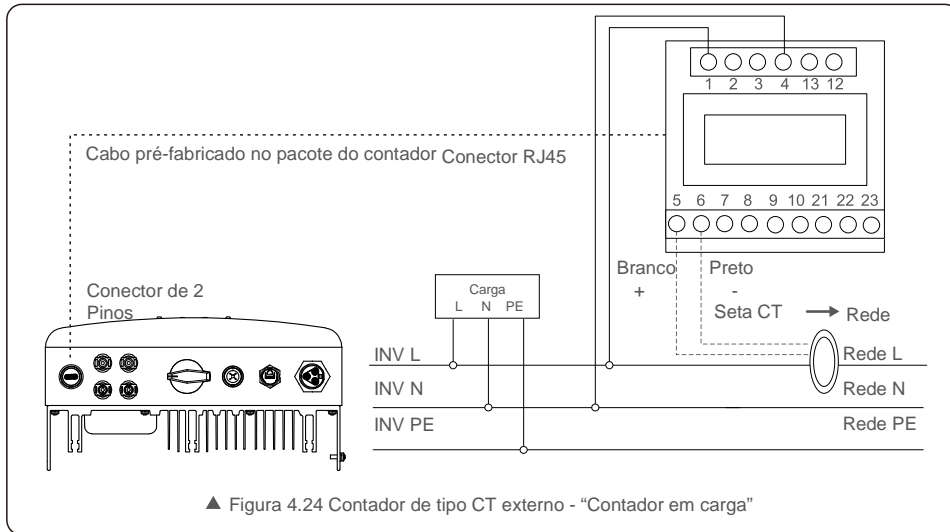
1 2 3 4 13 12

Cabo pré-fabricado no pacote do contador Conector RJ45

5 6 7 8 9 10 21 22 23

Conector de 2 Pinos

Carga
L N PE

Branco
+

Preto
-
Seta CT → Rede

INV L
INV N
INV PE

Rede L
Rede N
Rede PE

▲ Figura 4.24 Contador de tipo CT externo - “Contador em carga”